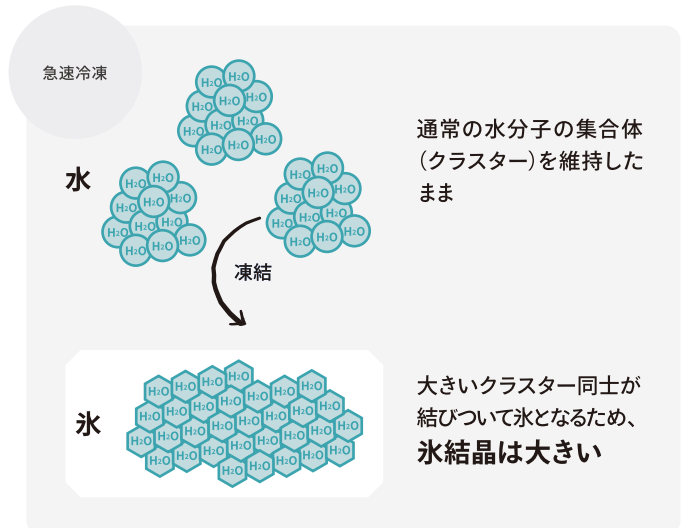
急速冷凍

水

$H_2O$ $H_2O$ $H_2O$ $H_2O$ $H_2O$ $H_2O$ $H_2O$ $H_2O$ $H_2O$ $H_2O$ $H_2O$ $H_2O$

$H_2O$ $H_2O$ $H_2O$ $H_2O$ $H_2O$ $H_2O$ $H_2O$ $H_2O$ $H_2O$ $H_2O$ $H_2O$ $H_2O$

$H_2O$ $H_2O$ $H_2O$ $H_2O$ $H_2O$ $H_2O$ $H_2O$ $H_2O$ $H_2O$ $H_2O$ $H_2O$ $H_2O$

通常の水分子の集合体（クラスター）を維持したまま

凍結

氷

$H_2O$ $H_2O$ $H_2O$ $H_2O$ $H_2O$ $H_2O$ $H_2O$ $H_2O$ $H_2O$ $H_2O$ $H_2O$ $H_2O$ $H_2O$ $H_2O$ $H_2O$ $H_2O$ $H_2O$ $H_2O$ $H_2O$ $H_2O$ $H_2O$ $H_2O$ $H_2O$ $H_2O$ $H_2O$ $H_2O$ $H_2O$ $H_2O$ $H_2O$ $H_2O$ $H_2O$ $H_2O$ $H_2O$ $H_2O$ $H_2O$ $H_2O$ $H_2O$ $H_2O$ $H_2O$ $H_2O$

大きいクラスター同士が結びついて氷となるため、
氷結晶は大きい